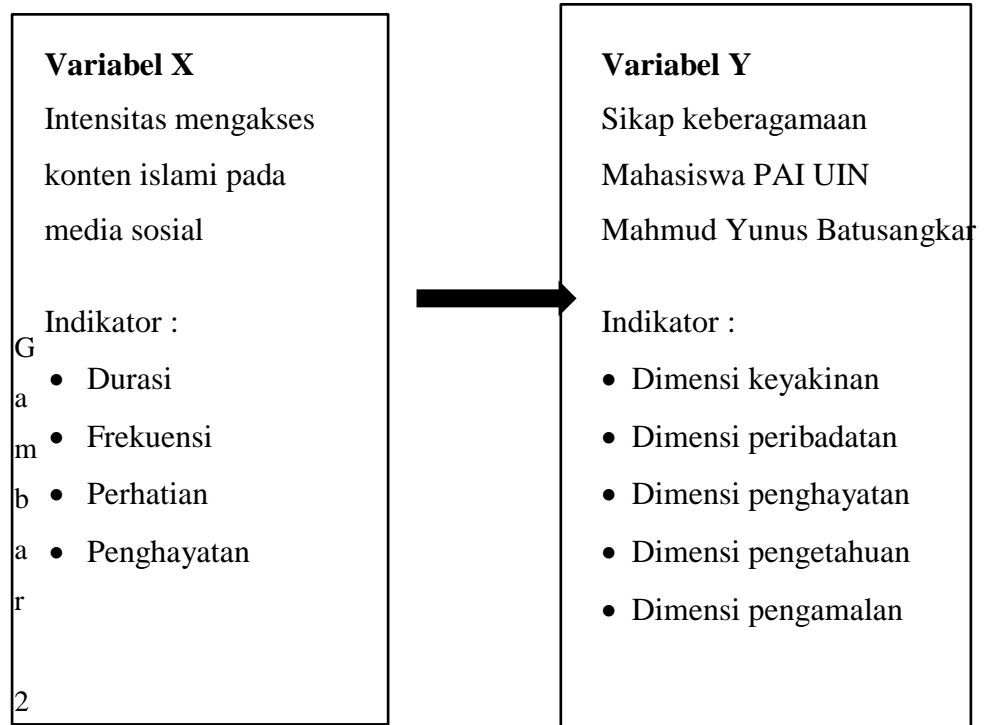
**Variabel X**
Intensitas mengakses konten islami pada media sosial

Indikator :
- Durasi
- Frekuensi
- Perhatian
- Penghayatan

G
a
m
b
a
r

2

**Variabel Y**
Sikap keberagamaan Mahasiswa PAI UIN Mahmud Yunus Batusangkar

Indikator :
- Dimensi keyakinan
- Dimensi peribadatan
- Dimensi penghayatan
- Dimensi pengetahuan
- Dimensi pengamalan